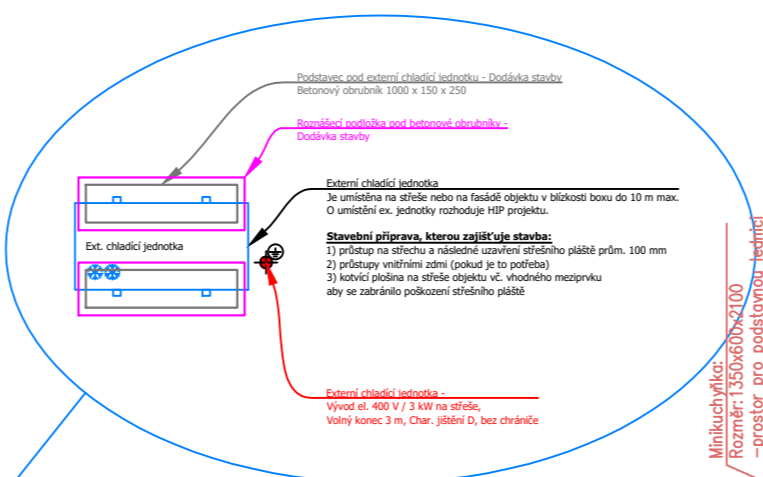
Podstavec pod externí chladící jednotku - Dodávka stavby
Betonový obrubník 1000 x 150 x 250

Roznášecí podložka pod betonové obrubníky - Dodávka stavby

Externí chladící jednotka
Je umístěna na střeše nebo na fasádě objektu v blízkosti boxu do 10 m max.
O umístění ex. jednotky rozhoduje HIP projektu.

Stavební příprava, kterou zajišťuje stavba:
1) průstup na střechu a následné uzavření střešního pláště prům. 100 mm
2) průstupy vnitřními zdmi (pokud je to potřeba)
3) kotvící plošina na střeše objektu vč. vhodného mezipruvku
aby se zabránilo poškození střešního pláště

Ext. chladící jednotka

Externí chladící jednotka -
Vývod el. 400 V / 3 kW na střeše,
Volný konec 3 m, Char. jištění D, bez chrániče

Minikuchyňka:
Rozměr: 1350x600x2100
-prostor pro podstavnou lednici